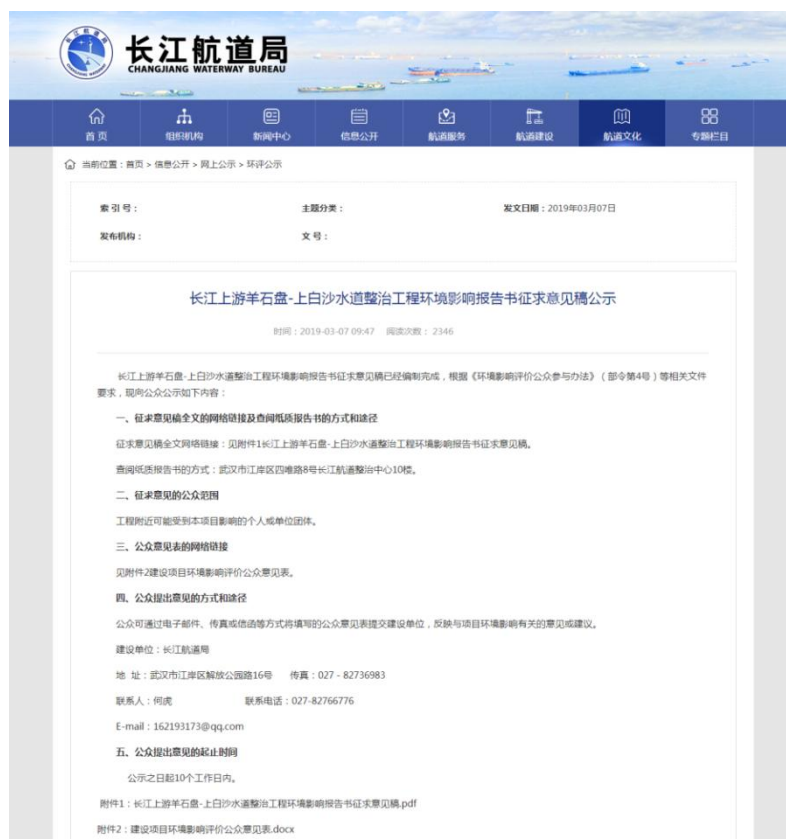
长江航道局
CHANGJIANG WATERWAY BUREAU

首页 组织机构 新闻中心 信息公开 航道服务 航道建设 航道文化 专题栏目

当前位置：首页 > 信息公开 > 网上公示 > 环评公示

索引号： 主题分类： 发文日期：2019年03月07日
发布机构： 文号：

长江上游羊石盘-上白沙水道整治工程环境影响报告书征求意见稿公示

时间：2019-03-07 09:47 阅读次数：2346

长江上游羊石盘-上白沙水道整治工程环境影响报告书征求意见稿已经编制完成，根据《环境影响评价公众参与办法》（部令第4号）等相关文件要求，现向公众公示如下内容：

一、征求意见稿全文的网络链接及查阅纸质报告书的方式和途径

征求意见稿全文网络链接：见附件1长江上游羊石盘-上白沙水道整治工程环境影响报告书征求意见稿。

查阅纸质报告书的方式：武汉市江岸区四唯路8号长江航道整治中心10楼。

二、征求意见的公众范围

工程附近可能受到本项目影响的个人或单位团体。

三、公众意见表的网络链接

见附件2建设项目环境影响评价公众意见表。

四、公众提出意见的方式和途径

公众可通过电子邮件、传真或信函等方式将填写的公众意见表提交建设单位，反映与项目环境影响有关的意见或建议。

建设单位：长江航道局

地 址：武汉市江岸区解放公园路16号 传真：027 - 82736983

联系人：何虎 联系电话：027-82766776

E-mail：162193173@qq.com

五、公众提出意见的起止时间

公示之日起10个工作日内。

附件1：长江上游羊石盘-上白沙水道整治工程环境影响报告书征求意见稿.pdf

附件2：建设项目环境影响评价公众意见表.docx